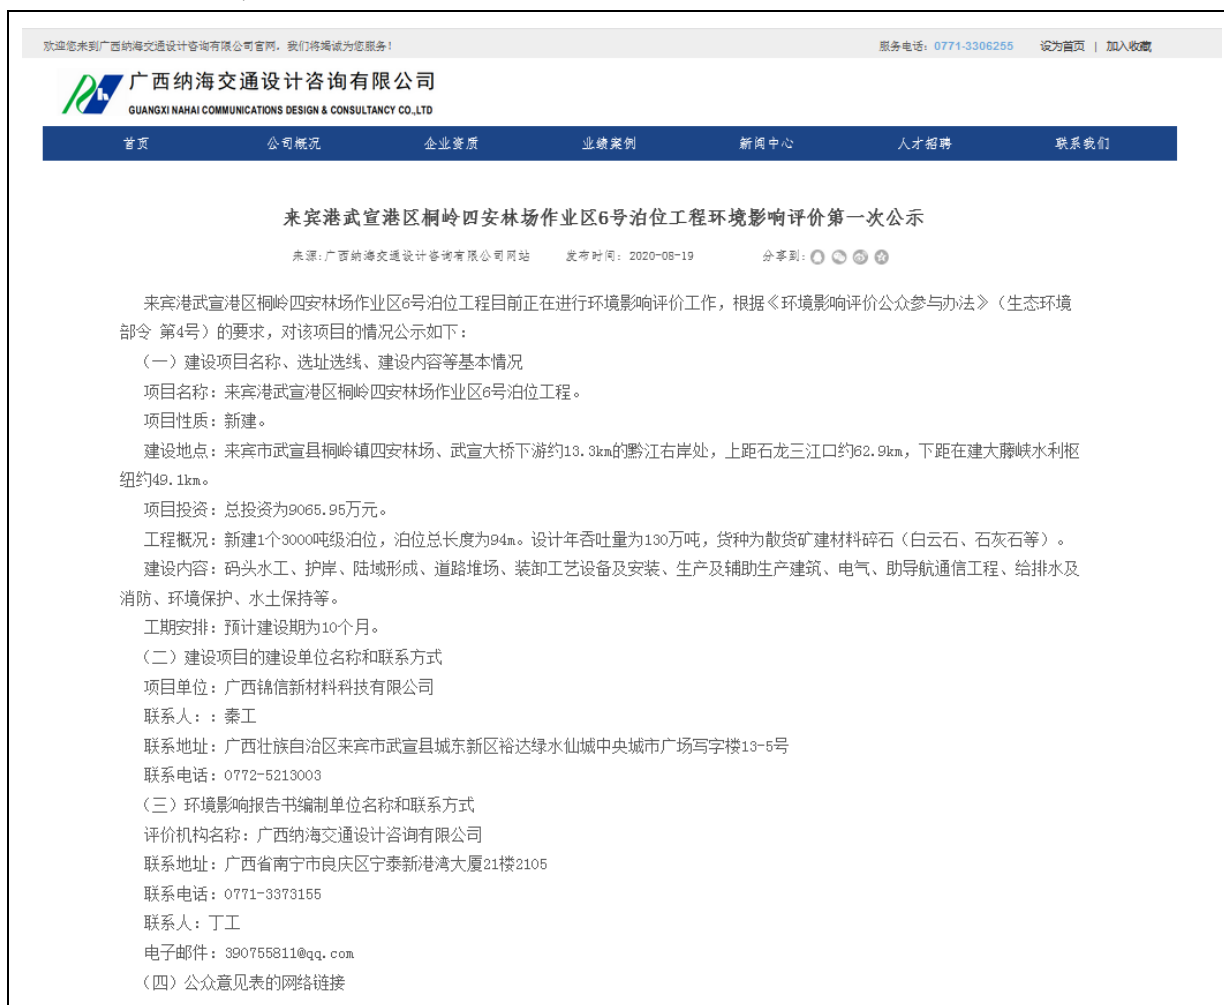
欢迎您来到广西纳海交通设计咨询有限公司官网，我们将竭诚为您服务！

服务电话：0771-3306255 设为首页 | 加入收藏

广西纳海交通设计咨询有限公司
GUANGXI NAHAI COMMUNICATIONS DESIGN & CONSULTANCY CO.,LTD

首页 公司概况 企业资质 业绩案例 新闻中心 人才招聘 联系我们

来宾港武宣港区桐岭四安林场作业区6号泊位工程环境影响评价第一次公示

来源：广西纳海交通设计咨询有限公司网站 发布时间：2020-08-19 分享到：

来宾港武宣港区桐岭四安林场作业区6号泊位工程目前正在进行环境影响评价工作，根据《环境影响评价公众参与办法》（生态环境部令 第4号）的要求，对该项目的情况公示如下：

（一）建设项目名称、选址选线、建设内容等基本情况

项目名称：来宾港武宣港区桐岭四安林场作业区6号泊位工程。

项目性质：新建。

建设地点：来宾市武宣县桐岭镇四安林场、武宣大桥下游约13.3km的黔江右岸处，上距石龙三江口约62.9km，下距在建大藤峡水利枢纽约49.1km。

项目投资：总投资为9065.95万元。

工程概况：新建1个3000吨级泊位，泊位总长度为94m。设计年吞吐量为130万吨，货种为散货矿建材料碎石（白云石、石灰石等）。

建设内容：码头水工、护岸、陆域形成、道路堆场、装卸工艺设备及安装、生产及辅助生产建筑、电气、助导航通信工程、给排水及消防、环境保护、水土保持等。

工期安排：预计建设期为10个月。

（二）建设项目的建设单位名称和联系方式

项目单位：广西锦信新材料科技有限公司

联系人：：秦工

联系地址：广西壮族自治区来宾市武宣县城东新区裕达绿水仙城中央城市广场写字楼13-5号

联系电话：0772-5213003

（三）环境影响报告书编制单位名称和联系方式

评价机构名称：广西纳海交通设计咨询有限公司

联系地址：广西省南宁市良庆区宁泰新港湾大厦21楼2105

联系电话：0771-3373155

联系人：丁工

电子邮件：390755811@qq.com

（四）公众意见表的网络链接